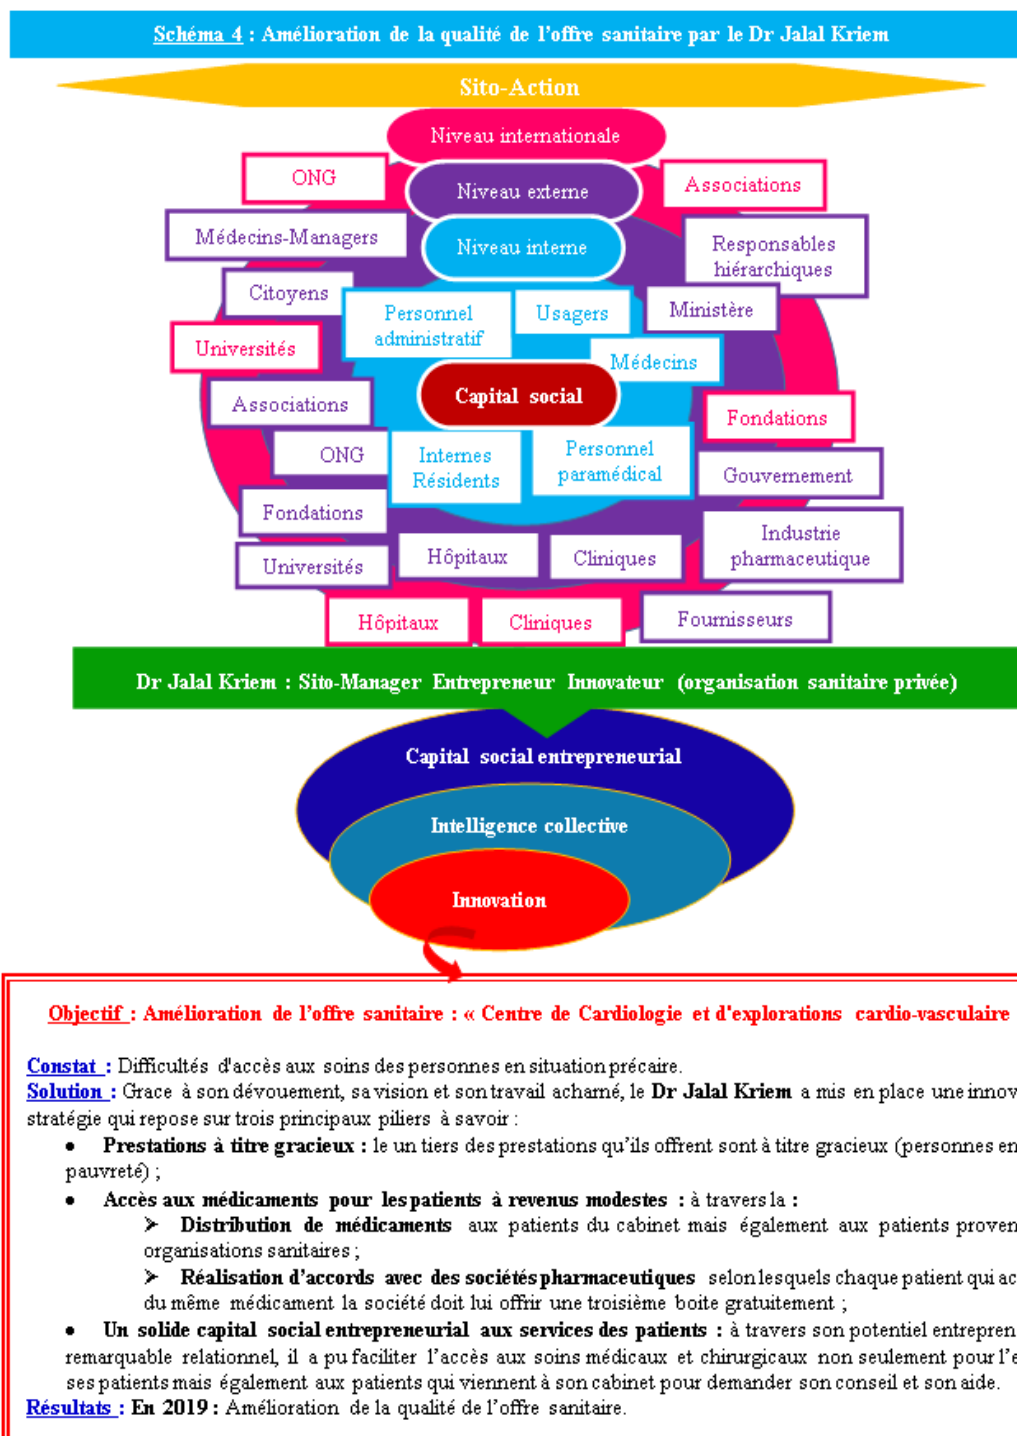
Schéma 4 : Amélioration de la qualité de l'offre sanitaire par le Dr Jalal Kriem

Sito-Action

Niveau internationale

ONG

Niveau externe

Associations

Médecins-Managers

Niveau interne

Responsables hiérarchiques

Citoyens

Personnel administratif

Usagers

Ministère

Universités

Médecins

Capital social

Associations

Fondations

ONG

Internes Résidents

Personnel paramédical

Gouvernement

Fondations

Industrie pharmaceutique

Universités

Hôpitaux

Cliniques

Hôpitaux

Cliniques

Fournisseurs

Dr Jalal Kriem : Sito-Manager Entrepreneur Innovateur (organisation sanitaire privée)

Capital social entrepreneurial

Intelligence collective

Innovation

Objectif : Amélioration de l'offre sanitaire : « Centre de Cardiologie et d'explorations cardio-vasculaire

Constat : Difficultés d'accès aux soins des personnes en situation précaire.
Solution : Grace à son dévouement, sa vision et son travail acharné, le Dr Jalal Kriem a mis en place une innov stratégie qui repose sur trois principaux piliers à savoir :
• Prestations à titre gracieux : le un tiers des prestations qu'ils offrent sont à titre gracieux (personnes en pauvreté) ;
• Accès aux médicaments pour les patients à revenus modestes : à travers la :
➤ Distribution de médicaments aux patients du cabinet mais également aux patients proven organisations sanitaires ;
➤ Réalisation d'accords avec des sociétés pharmaceutiques selon lesquels chaque patient qui ac du même médicament la société doit lui offrir une troisième boite gratuitement ;
• Un solide capital social entrepreneurial aux services des patients : à travers son potentiel entrepren remarquable relationnel, il a pu faciliter l'accès aux soins médicaux et chirurgicaux non seulement pour l'e ses patients mais également aux patients qui viennent à son cabinet pour demander son conseil et son aide.
Résultats : En 2019 : Amélioration de la qualité de l'offre sanitaire.